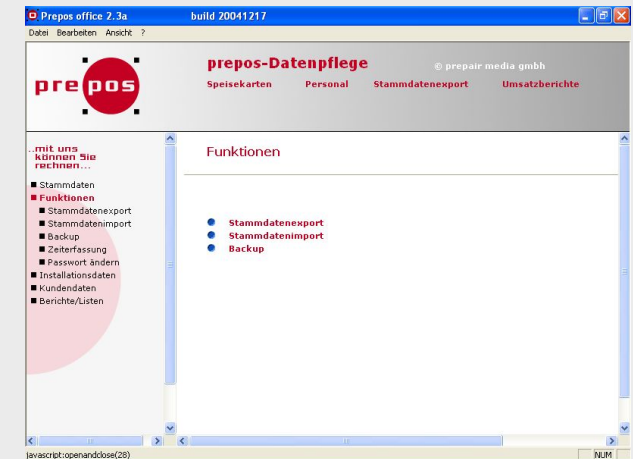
Prepos office 2.3a build 20041217

Datei Bearbeiten Ansicht ?

prepos

prepos-Datenpflege

© prepair media gmbh

Speisekarten Personal Stammdatenexport Umsatzberichte

..mit uns können Sie rechnen...

Stammdaten
Funktionen
Stammdatenexport
Stammdatenimport
Backup
Zeiterfassung
Passwort ändern
Installationsdaten
Kundendaten
Berichte/Listen

Funktionen

Stammdatenexport
Stammdatenimport
Backup

javascript:openandclose(28)

NUM